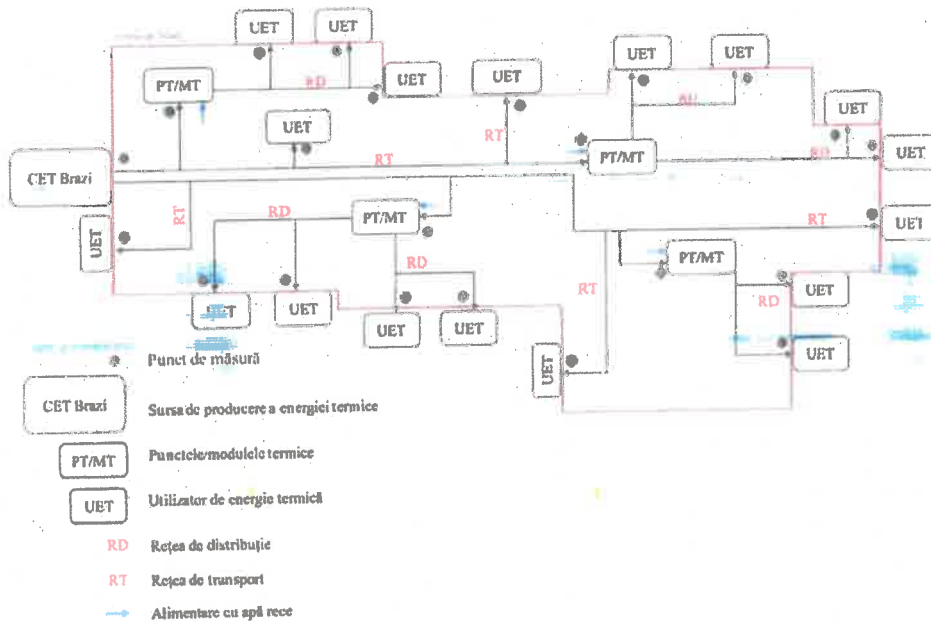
UET
UET
PT/MT
RD
UET
UET
UET
UET
RD
UET
UET
RT
PT/MT
RD
UET
CET Brazi
RT
UET
RT
RD
PT/MT
RT
UET
UET
RD
PT/MT
RT
UET
UET
UET
RD
UET
UET
UET
UET

Punct de măsură
CET Brazi Sursa de producere a energiei termice
PT/MT Punctele/modulele termice
UET Utilizator de energie termică
RD Rețea de distribuție
RT Rețea de transport
Alimentare cu apă rece